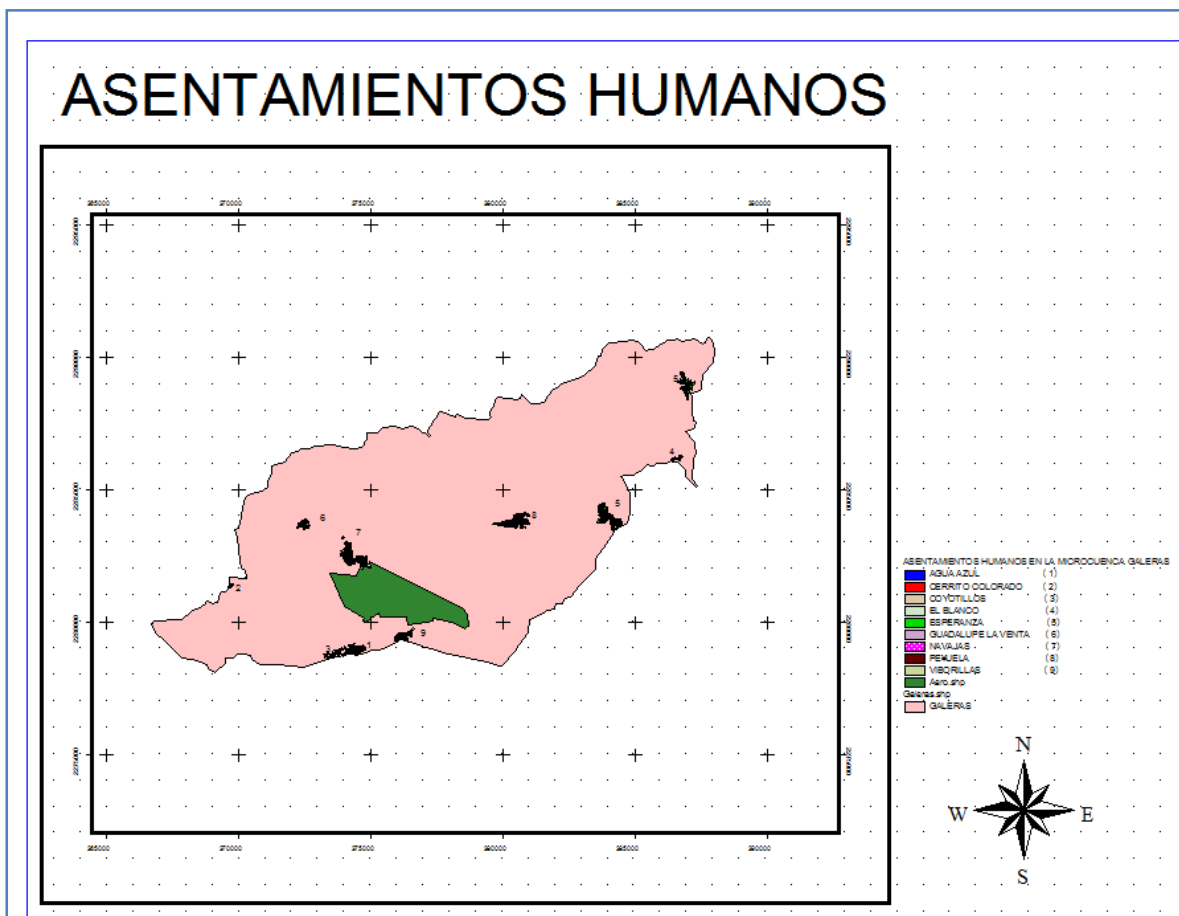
ASENTAMIENTOS HUMANOS

265000 270000 275000 280000 285000 290000

6
7
8
5
4
2
3
1
9

ASENTAMIENTOS HUMANOS EN LA MICROCUENCA GALERAS
AGUA AZUL (1)
CERRITO COLORADO (2)
COYOTILLOS (3)
EL BLANCO (4)
ESPERANZA (5)
GUADALUPE LA VENTA (6)
NAVAJAS (7)
PEÑUELA (8)
VIBORILLAS (9)
Aero.shp
Galeras.shp
GALERAS

N
W
E
S

265000 270000 275000 280000 285000 290000